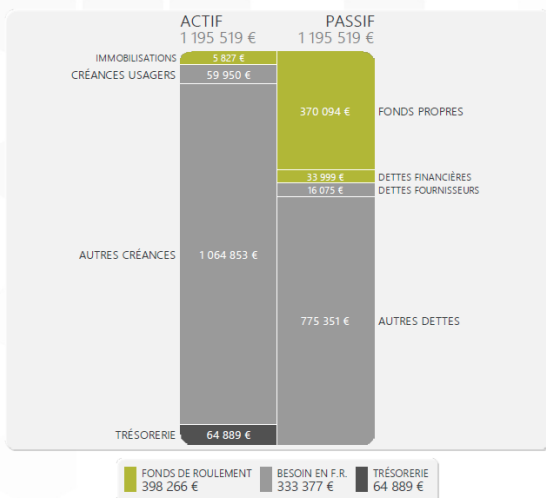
ACTIF
1 195 519 €

PASSIF
1 195 519 €

IMMOBILISATIONS 5 827 €
CRÉANCES USAGERS 59 950 €
AUTRES CRÉANCES 1 064 853 €
TRÉSORERIE 64 889 €

370 094 € FONDS PROPRES
33 999 € DETTES FINANCIÈRES
16 075 € DETTES FOURNISSEURS
775 351 € AUTRES DETTES

FONDS DE ROULEMENT 398 266 €
BESOIN EN F.R. 333 377 €
TRÉSORERIE 64 889 €